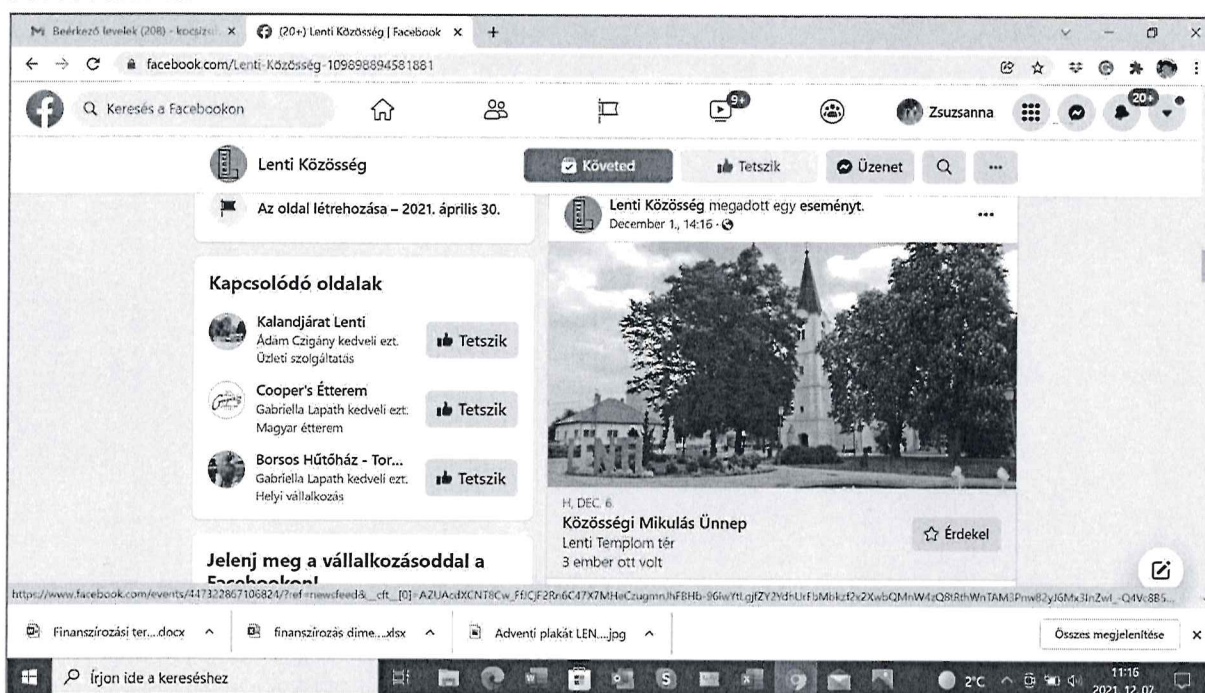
M Beérkező levelek (208) - kocsizol × (20+) Lenti Közösség | Facebook × +

facebook.com/Lenti-Közösség-109898894581881

Keresés a Facebookon

9+

Zsuzsanna

20+

Lenti Közösség

Követed

Tetszik

Üzenet

...

Az oldal létrehozása – 2021. április 30.

Lenti Közösség megadott egy eseményt.
December 1., 14:16 ·

...

Kapcsolódó oldalak

Kalandjárat Lenti
Ádám Czigány kedveli ezt.
Üzleti szolgáltatás

Tetszik

Cooper's Étterem
Gabriella Lapath kedveli ezt.
Magyar étterem

Tetszik

Borsos Hűtőház - Tor...
Gabriella Lapath kedveli ezt.
Helyi vállalkozás

Tetszik

LENTI

H, DEC. 6.
Közösségi Mikulás Ünnep
Lenti Templom tér
3 ember ott volt

Érdekel

Jelenj meg a vállalkozásoddal a Facebookon!

https://www.facebook.com/events/447322867106824/?ref=newsfeed&__cft__[0]=AZUAcdXCNT8Cw_FfJCjF2Rn6C47X7MHeCzugmnJhFBHb-96iwYtLgjfZY2YdHUrFbMbkzf2x2XwbQMnW4zQ8tRthWnTAM3Pnw82yJGMx3lnZwl_-Q4Vc885...

Finanszírozási ter....docx ^

finanszírozás dime....xlsx ^

Adventi plakát LEN....jpg ^

Összes megjelenítése ×

Írjon ide a kereséshez

2°C

11:16
2021. 12. 07.